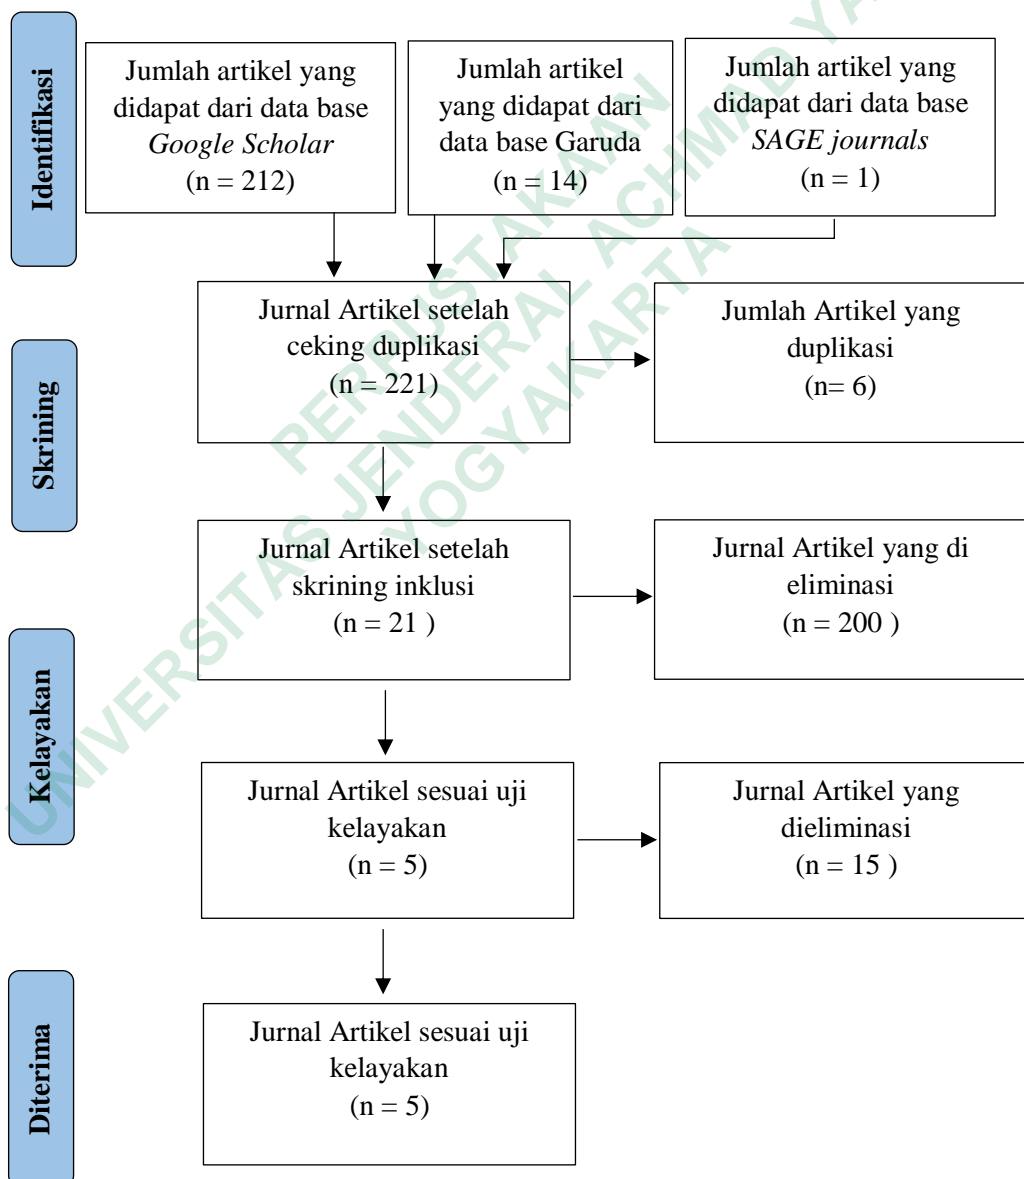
Identifikasi

Jumlah artikel yang didapat dari data base *Google Scholar* (n = 212)

Jumlah artikel yang didapat dari data base Garuda (n = 14)

Jumlah artikel yang didapat dari data base *SAGE journals* (n = 1)

Skrining

Jurnal Artikel setelah ceking duplikasi (n = 221)

Jumlah Artikel yang duplikasi (n= 6)

Jurnal Artikel setelah skrining inklusi (n = 21 )

Jurnal Artikel yang di eliminasi (n = 200 )

Kelayakan

Jurnal Artikel sesuai uji kelayakan (n = 5)

Jurnal Artikel yang dieliminasi (n = 15 )

Diterima

Jurnal Artikel sesuai uji kelayakan (n = 5)

UNIVERSITAS JENDERAL ACHMAD YANI YOGYAKARTA PERPUSTAKAAN